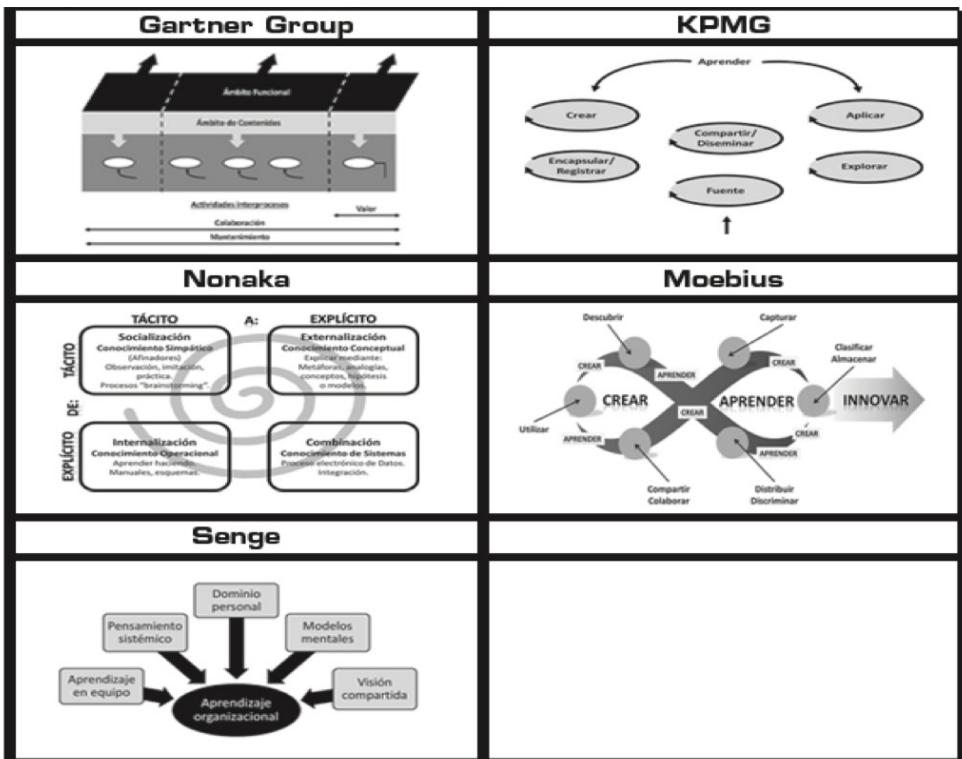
Gartner Group

Ámbito Funcional

Ámbito de Contenidos

Actividades interprocesos

Valor

Colaboración

Mantenimiento

KPMG

Aprender

Crear

Aplicar

Compartir/ Diseminar

Encapsular/ Registrar

Explorar

Fuente

Nonaka

TÁCITO

A:

EXPLÍCITO

TÁCITO

DE:

EXPLÍCITO

Socialización
Conocimiento Simpático
(Afinadores)
Observación, imitación, práctica.
Procesos "brainstorming".

Externalización
Conocimiento Conceptual
Explicar mediante: Metáforas, analogías, conceptos, hipótesis o modelos.

Internalización
Conocimiento Operacional
Aprender haciendo.
Manuales, esquemas.

Combinación
Conocimiento de Sistemas
Proceso electrónico de Datos.
Integración.

Moebius

Descubrir

Capturar

Clasificar Almacenar

CREAR

CREAR

APRENDER

CREAR

APRENDER

INNOVAR

CREAR

Utilizar

APRENDER

CREAR

APRENDER

APRENDER

Compartir Colaborar

Distribuir Discriminar

Senge

Dominio personal

Pensamiento sistémico

Modelos mentales

Aprendizaje en equipo

Visión compartida

Aprendizaje organizacional